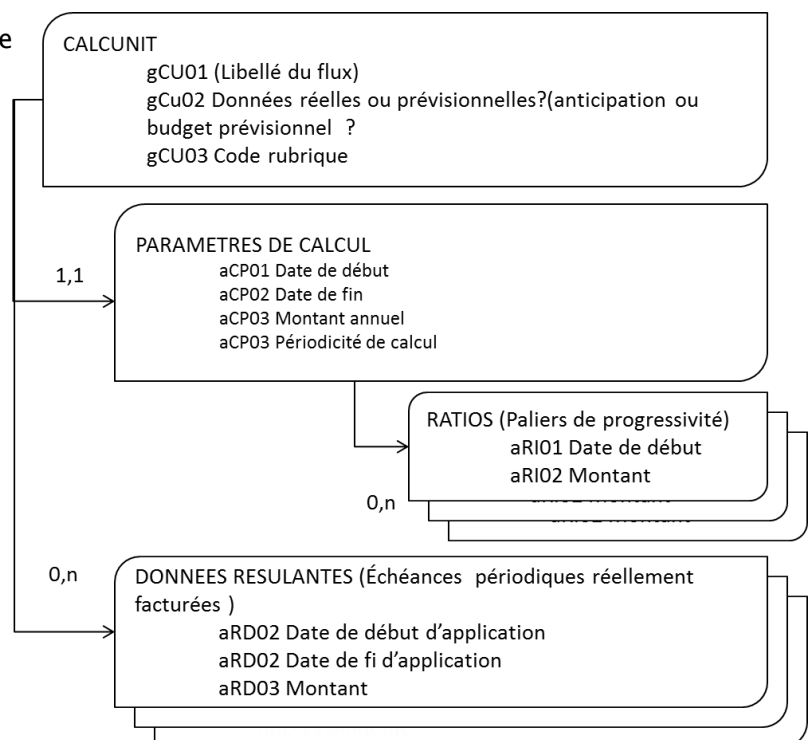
e

CALCUNIT
gCU01 (Libellé du flux)
gCu02 Données réelles ou prévisionnelles?(anticipation ou budget prévisionnel ?
gCU03 Code rubrique

1,1

PARAMETRES DE CALCUL
aCP01 Date de début
aCP02 Date de fin
aCP03 Montant annuel
aCP03 Périodicité de calcul

RATIOS (Paliers de progressivité)
aRI01 Date de début
aRI02 Montant

0,n

0,n

DONNEES RESULANTES (Échéances périodiques réellement facturées )
aRD02 Date de début d'application
aRD02 Date de fi d'application
aRD03 Montant